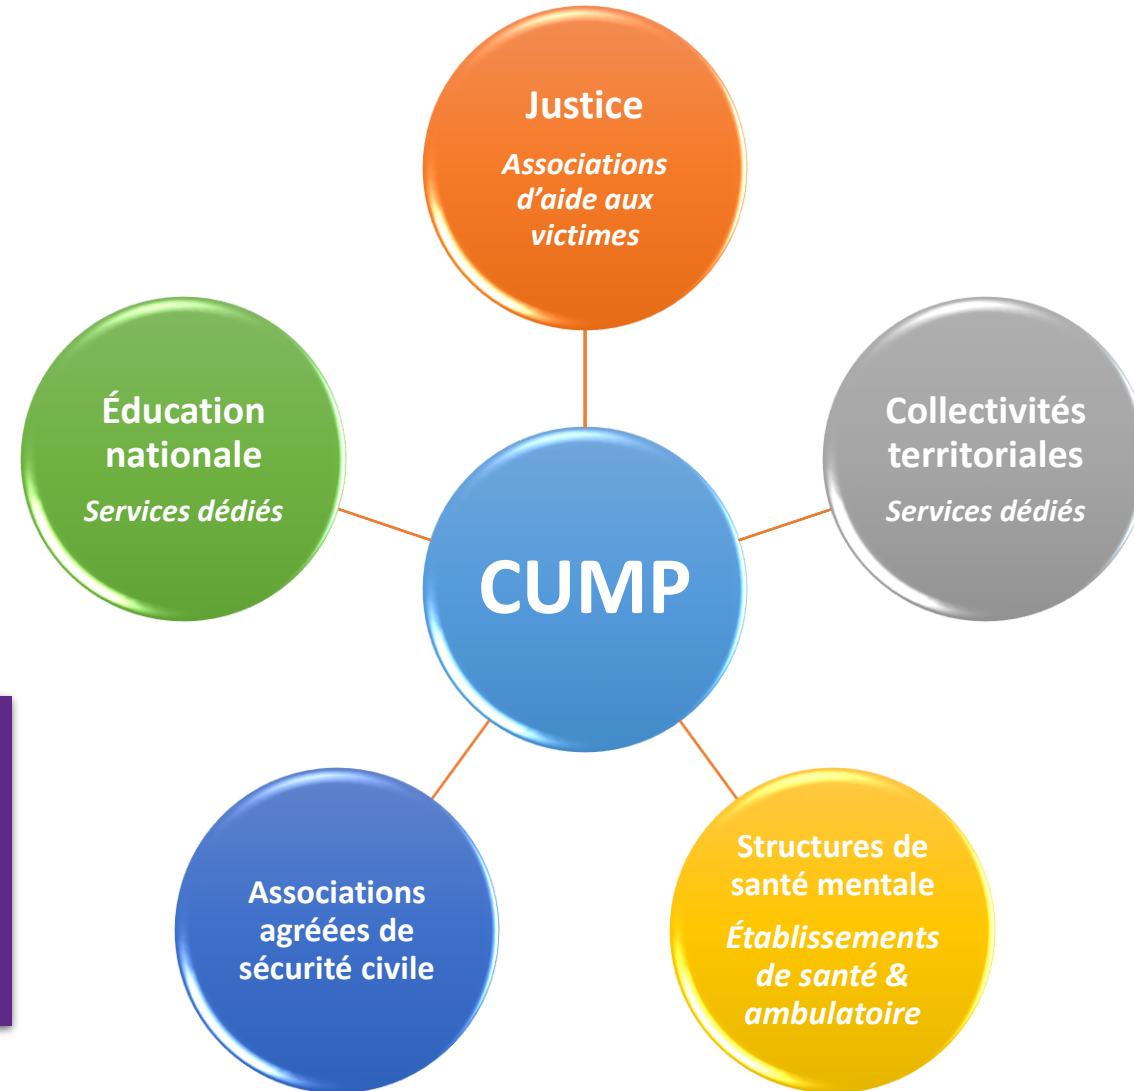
Justice

Associations d'aide aux victimes

Éducation nationale

Services dédiés

Collectivités territoriales

Services dédiés

CUMP

Associations agréées de sécurité civile

Structures de santé mentale

Établissements de santé & ambulatoire